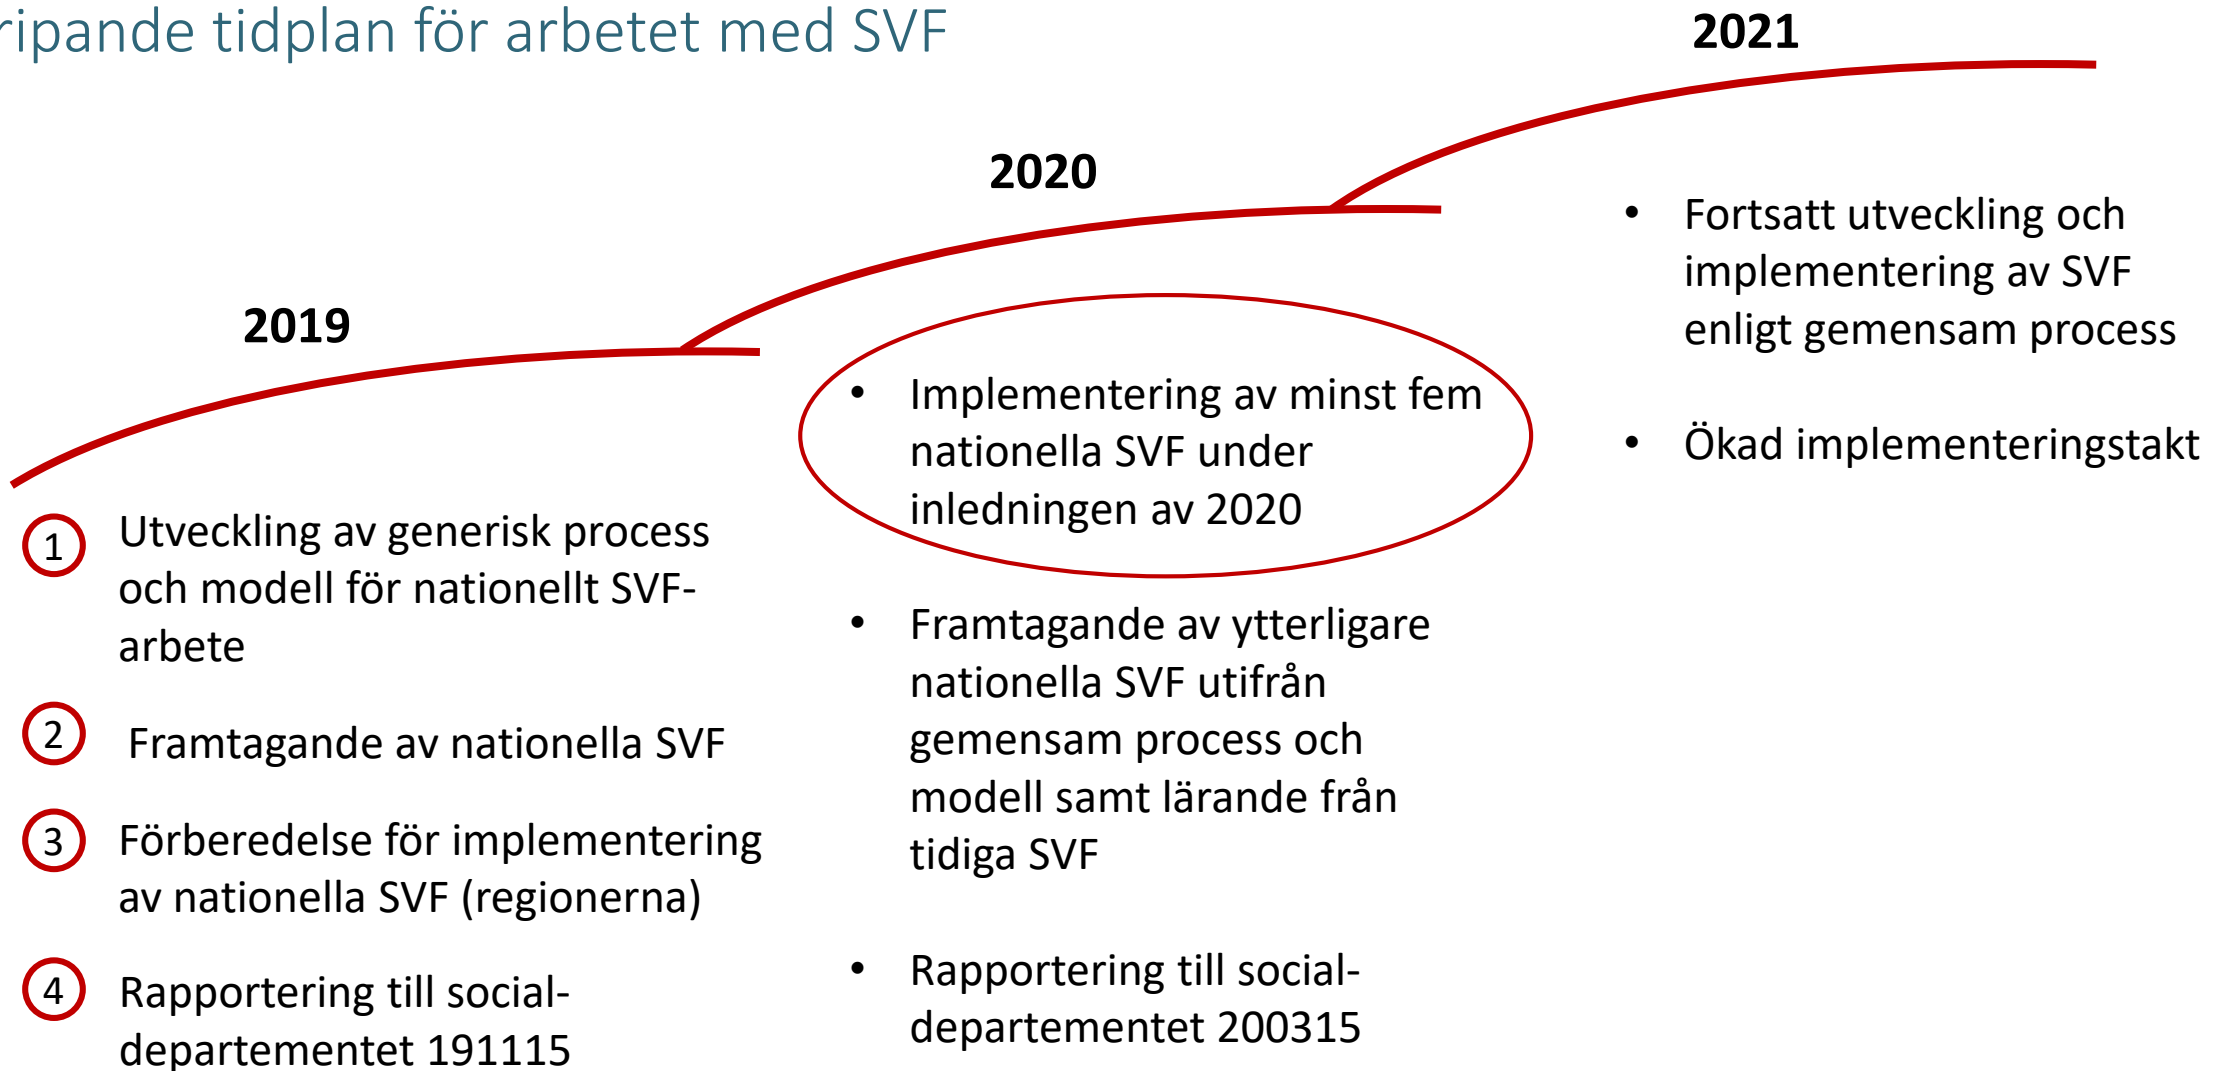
ripande tidplan för arbetet med SVF

2021

2020

2019

1 Utveckling av generisk process och modell för nationellt SVF-arbete

2 Framtagande av nationella SVF

3 Förberedelse för implementering av nationella SVF (regionerna)

4 Rapportering till social-departementet 191115

• Implementering av minst fem nationella SVF under inledningen av 2020

• Framtagande av ytterligare nationella SVF utifrån gemensam process och modell samt lärande från tidiga SVF

• Rapportering till social-departementet 200315

• Fortsatt utveckling och implementering av SVF enligt gemensam process

• Ökad implementeringstakt